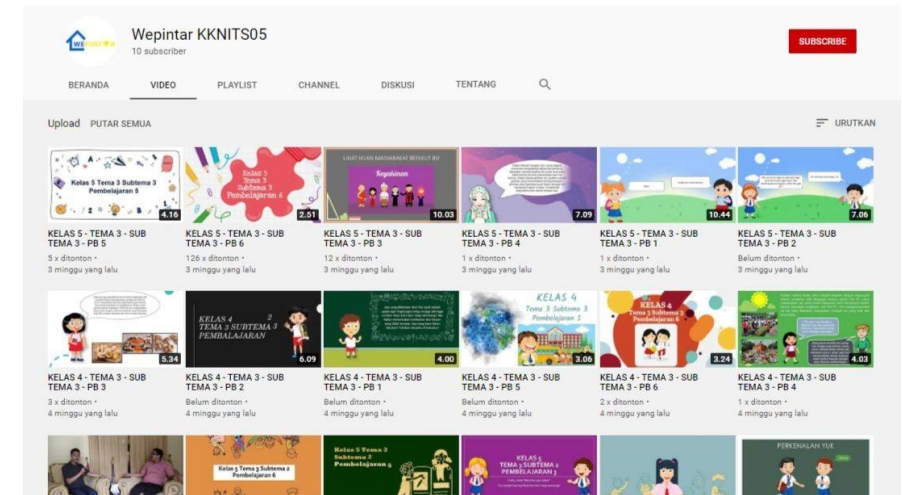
WEPINTAR

Wepintar KKNITS05
10 subscriber

SUBSCRIBE

BERANDA VIDEO PLAYLIST CHANNEL DISKUSI TENTANG

Upload PUTAR SEMUA

URUTKAN

Kelas 5 Tema 3 Subtema 3 Pembelajaran 5
4.16
KELAS 5 - TEMA 3 - SUB TEMA 3 - PB 5
5 x ditonton •
3 minggu yang lalu

Kelas 5 Tema 3 Subtema 3 Pembelajaran 6
2.51
KELAS 5 - TEMA 3 - SUB TEMA 3 - PB 6
126 x ditonton •
3 minggu yang lalu

Keragaman
10.03
KELAS 5 - TEMA 3 - SUB TEMA 3 - PB 3
12 x ditonton •
3 minggu yang lalu

7.09
KELAS 5 - TEMA 3 - SUB TEMA 3 - PB 4
1 x ditonton •
3 minggu yang lalu

10.44
KELAS 5 - TEMA 3 - SUB TEMA 3 - PB 1
1 x ditonton •
3 minggu yang lalu

7.06
KELAS 5 - TEMA 3 - SUB TEMA 3 - PB 2
Belum ditonton •
3 minggu yang lalu

5.34
KELAS 4 - TEMA 3 - SUB TEMA 3 - PB 3
3 x ditonton •
4 minggu yang lalu

KELAS 4 TEMA 3 SUBTEMA 3 PEMBELAJARAN 2
6.09
KELAS 4 - TEMA 3 - SUB TEMA 3 - PB 2
Belum ditonton •
4 minggu yang lalu

4.00
KELAS 4 - TEMA 3 - SUB TEMA 3 - PB 1
Belum ditonton •
4 minggu yang lalu

KELAS 4 Tema 3 Subtema 3 Pembelajaran 5
3.06
KELAS 4 - TEMA 3 - SUB TEMA 3 - PB 5
Belum ditonton •
4 minggu yang lalu

KELAS 4 Tema 3 Subtema 3 Pembelajaran 6
3.24
KELAS 4 - TEMA 3 - SUB TEMA 3 - PB 6
2 x ditonton •
4 minggu yang lalu

4.03
KELAS 4 - TEMA 3 - SUB TEMA 3 - PB 4
1 x ditonton •
4 minggu yang lalu

Kelas 5 Tema 3 Subtema 2 Pembelajaran 6

Kelas 5 Tema 3 Subtema 2 Pembelajaran 5

KELAS 5 TEMA 3 SUBTEMA 2 PEMBELAJARAN 1

PERKENALAN YUK